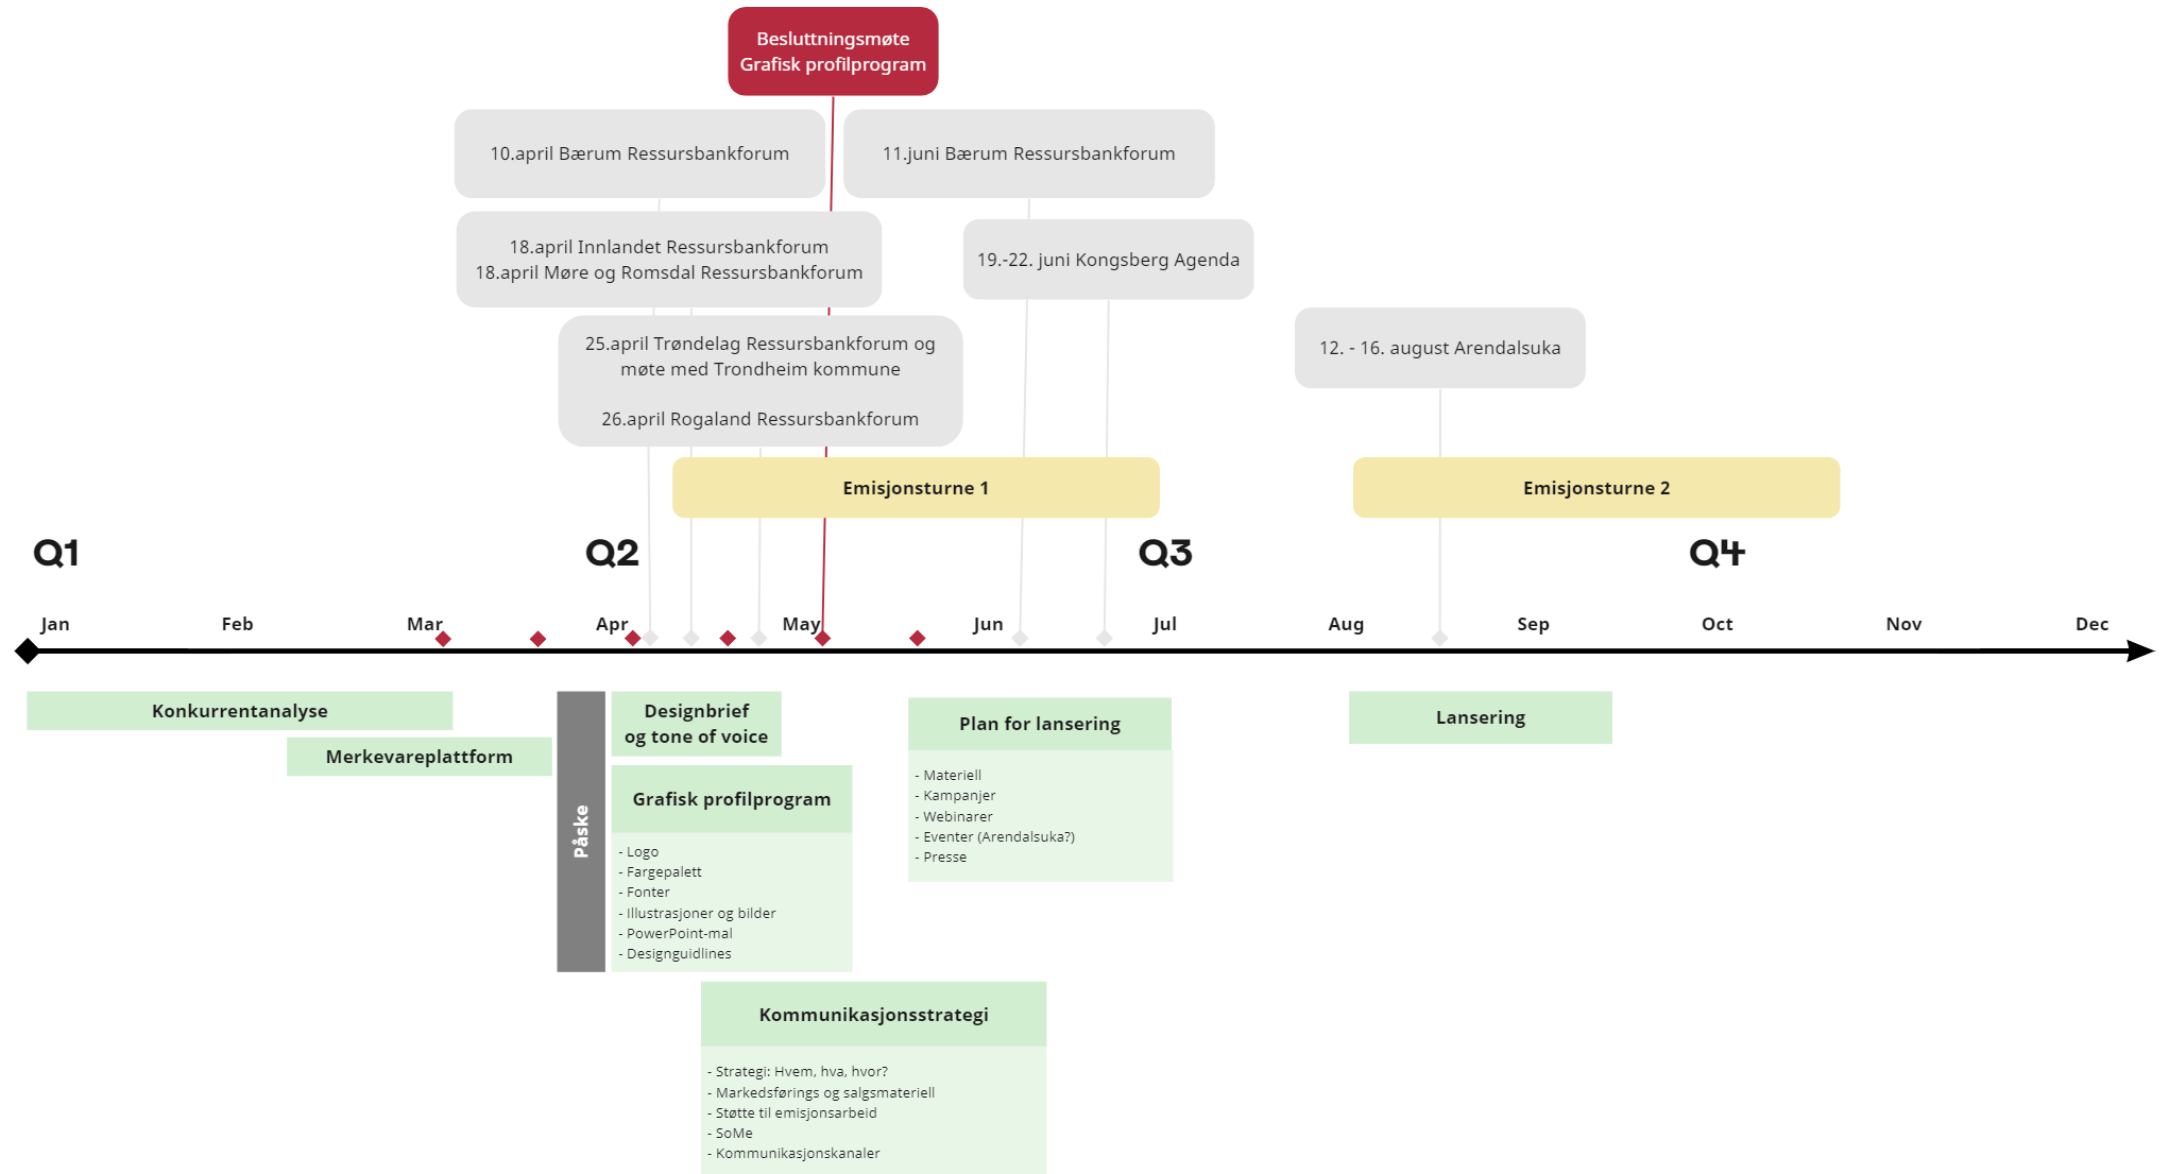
Beslutningsmøte
Grafisk profilprogram

10.april Bærum Ressursbankforum

11.juni Bærum Ressursbankforum

18.april Innlandet Ressursbankforum
18.april Møre og Romsdal Ressursbankforum

19.-22. juni Kongsberg Agenda

25.april Trøndelag Ressursbankforum og møte med Trondheim kommune

26.april Rogaland Ressursbankforum

12. - 16. august Arendalsuka

Emisjonsturne 1

Emisjonsturne 2

Q1

Q2

Q3

Q4

Jan Feb Mar Apr May Jun Jul Aug Sep Oct Nov Dec

Konkurrentanalyse

Merkevareplattform

Påske

Designbrief og tone of voice

Grafisk profilprogram

- Logo
- Fargepalett
- Fonter
- Illustrasjoner og bilder
- PowerPoint-mal
- Designguidlines

Plan for lansering

- Materiell
- Kampanjer
- Webinarer
- Eventer (Arendalsuka?)
- Presse

Lansering

Kommunikasjonsstrategi

- Strategi: Hvem, hva, hvor?
- Markedsførings og salgsmateriell
- Støtte til emisjonsarbeid
- SoMe
- Kommunikasjonskanaler